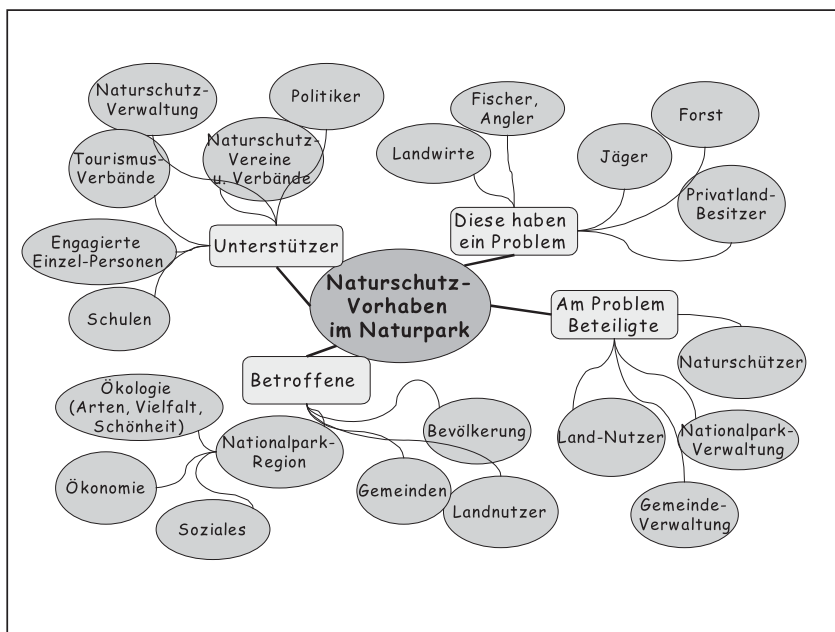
Naturschutz-Vorhaben im Naturpark

Unterstützer

Naturschutz-Verwaltung

Politiker

Naturschutz-Vereine u. Verbände

Tourismus-Verbände

Engagierte Einzel-Personen

Schulen

Diese haben ein Problem

Fischer, Angler

Landwirte

Forst

Jäger

Privatland-Besitzer

Am Problem Beteiligte

Naturschützer

Land-Nutzer

Nationalpark-Verwaltung

Gemeinde-Verwaltung

Betroffene

Ökologie (Arten, Vielfalt, Schönheit)

Nationalpark-Region

Ökonomie

Soziales

Bevölkerung

Gemeinden

Landnutzer